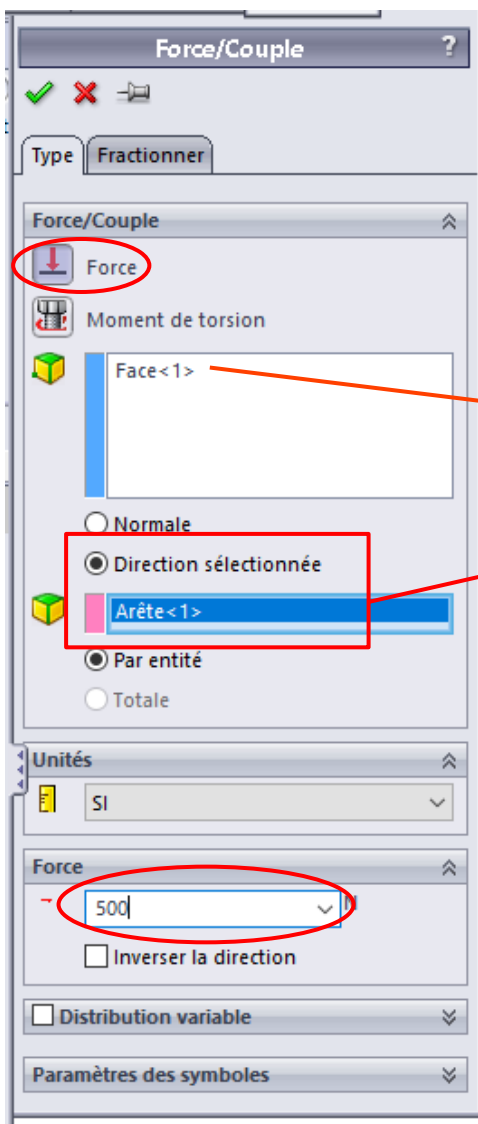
Force/Couple ?

Type Fractionner

Force/Couple

Force

Moment de torsion

Face<1>

Normale

Direction sélectionnée

Arête<1>

Par entité

Totale

Unités

SI

Force

500

Inverser la direction

Distribution variable

Paramètres des symboles